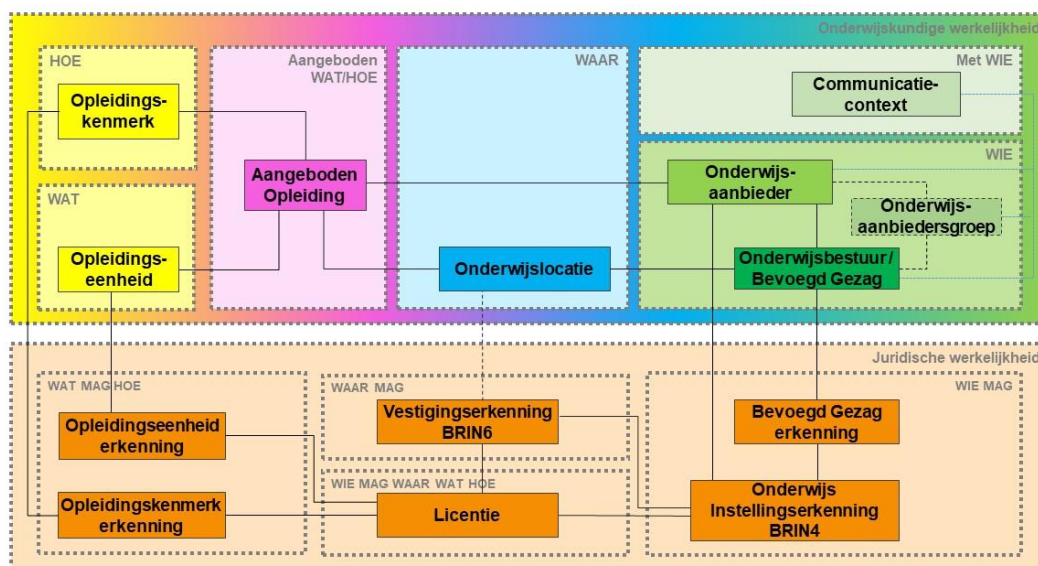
Onderwijskundige werkelijkheid

HOE

Opleidingskenmerk

Aangeboden WAT/HOE

Aangeboden Opleiding

WAAR

Met WIE

Communicatiecontext

WIE

Onderwijsaanbieder

Onderwijsaanbiedersgroep

WAT

Opleidingseenheid

Onderwijslocatie

Onderwijsbestuur / Bevoegd Gezag

Juridische werkelijkheid

WAT MAG HOE

Opleidingseenheid erkenning

Opleidingskenmerk erkenning

WAAR MAG

Vestigingserkenning BRIN6

WIE MAG WAAR WAT HOE

Licentie

WIE MAG

Bevoegd Gezag erkenning

Onderwijs Instellingserkenning BRIN4